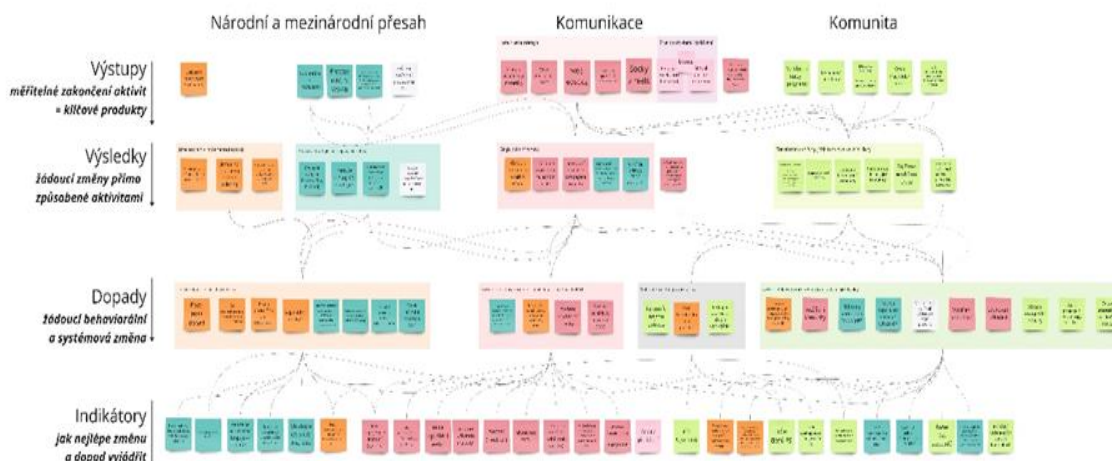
Národní a mezinárodní přesah

Komunikace

Komunita

Výstupy
měřitelné zakončení aktivit = klíčové produkty

Výsledky
žádoucí změny přímo způsobené aktivitami

Dopady
žádoucí behaviorální a systémová změna

Indikátory
jak nejlépe změnu a dopad vyjádřit